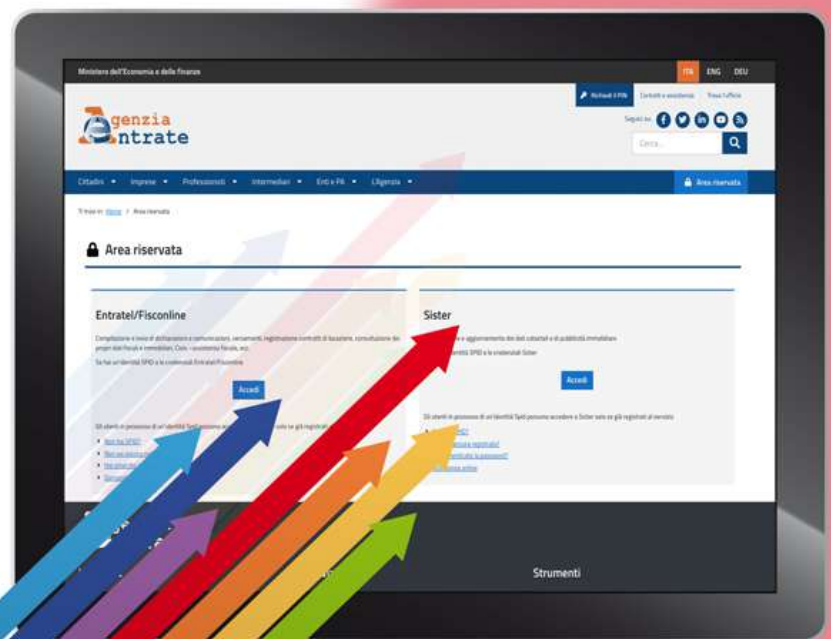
Ministero dell'Economia e delle finanze

ITA ENG DEU

Richiedi il PIN Contatti e assistenza Trova l'ufficio

Agenzia Entrate

Seguici su

Cerca...

Cittadini ▾ Imprese ▾ Professionisti ▾ Intermediari ▾ Enti e PA ▾ L'Agenzia ▾

Area riservata

Ti trovi in: Home > Area riservata

Area riservata

Entratel/Fisconline

Compilazione e invio di dichiarazioni e comunicazioni, versamenti, registrazione contratti di locazione, consultazione dei propri dati fiscali e immobiliari, Civis - assistenza fiscale, ecc.

Se hai un'identità SPID o le credenziali Entratel/Fisconline

Accedi

Gli utenti in possesso di un'identità Spid possono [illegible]

Non hai SPID?

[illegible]

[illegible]

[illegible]

Sister

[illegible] e aggiornamento dei dati catastali e di pubblicità immobiliare

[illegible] identità SPID o le credenziali Sister

Accedi

Gli utenti in possesso di un'identità Spid possono accedere a Sister solo se già registrati al servizio

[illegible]

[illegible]

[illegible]

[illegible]

Strumenti